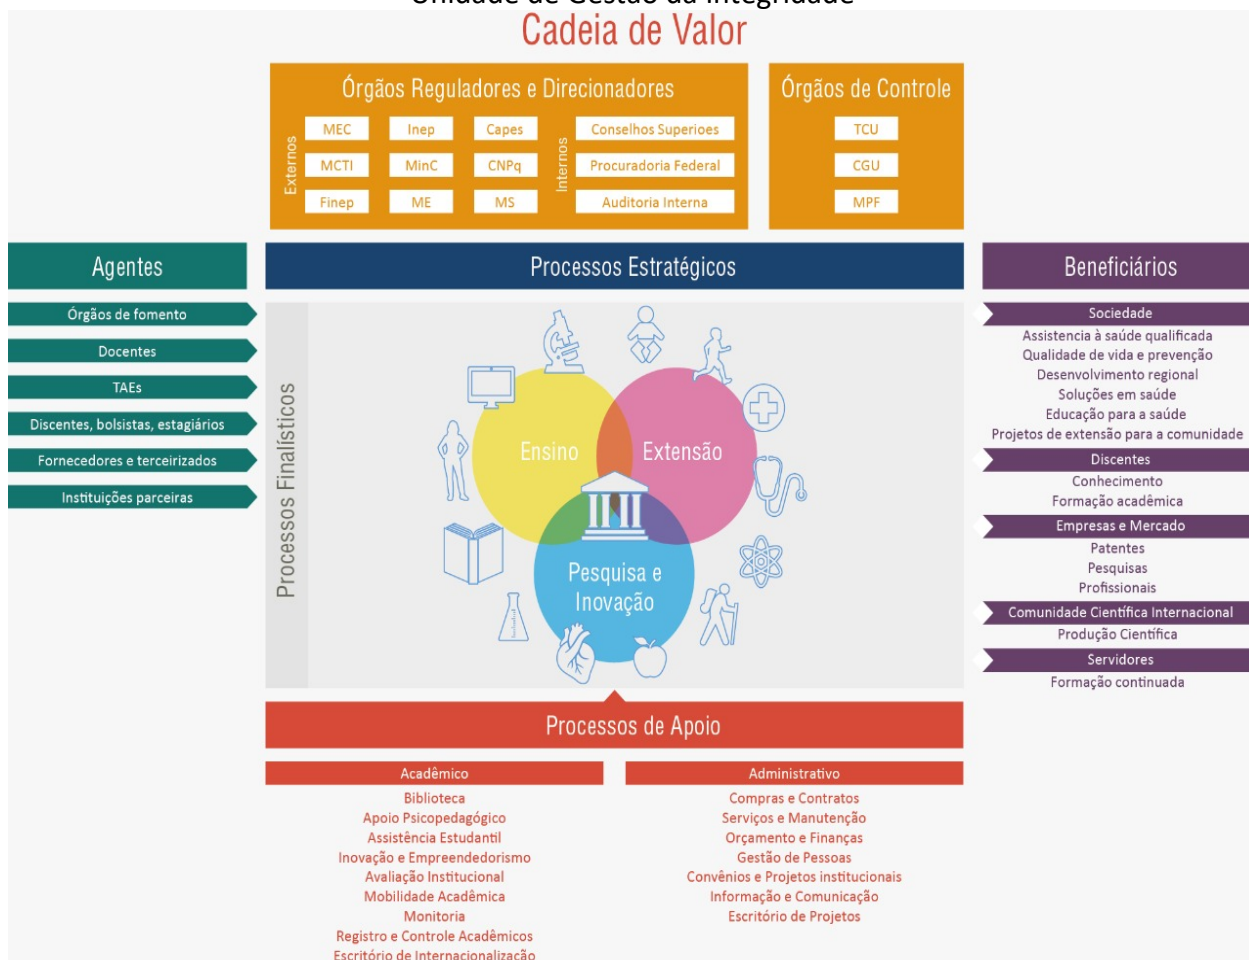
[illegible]

Cadeia de Valor

Órgãos Reguladores e Direcionadores

Externos

MEC
Inep
Capes
MCTI
MinC
CNPq
Finep
ME
MS

Internos

Conselhos Superioes
Procuradoria Federal
Auditoria Interna

Órgãos de Controle

TCU
CGU
MPF

Agentes

Órgãos de fomento
Docentes
TAEs
Discentes, bolsistas, estagiários
Fornecedores e terceirizados
Instituições parceiras

Processos Estratégicos

Processos Finalísticos

Ensino
Extensão
Pesquisa e Inovação

Beneficiários

Sociedade
Assistencia à saúde qualificada
Qualidade de vida e prevenção
Desenvolvimento regional
Soluções em saúde
Educação para a saúde
Projetos de extensão para a comunidade

Discentes
Conhecimento
Formação acadêmica

Empresas e Mercado
Patentes
Pesquisas
Profissionais

Comunidade Científica Internacional
Produção Científica

Servidores
Formação continuada

Processos de Apoio

Acadêmico
Biblioteca
Apoio Psicopedagógico
Assistência Estudantil
Inovação e Empreendedorismo
Avaliação Institucional
Mobilidade Acadêmica
Monitoria
Registro e Controle Acadêmicos
Escritório de Internacionalização

Administrativo
Compras e Contratos
Serviços e Manutenção
Orçamento e Finanças
Gestão de Pessoas
Convênios e Projetos institucionais
Informação e Comunicação
Escritório de Projetos